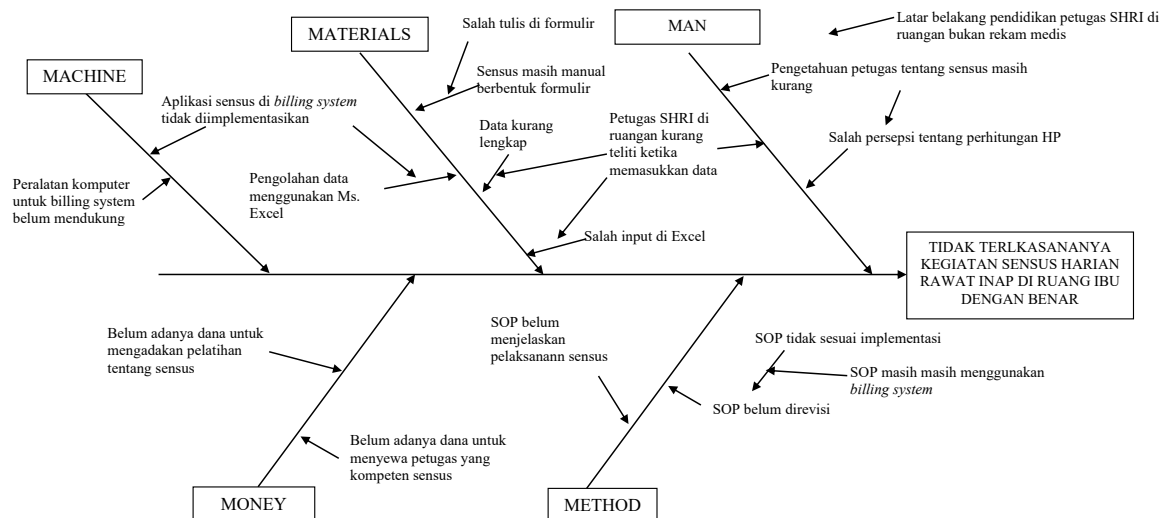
MATERIALS

Salah tulis di formulir

MAN

Latar belakang pendidikan petugas SHRI di ruangan bukan rekam medis

MACHINE

Sensus masih manual berbentuk formulir

Pengetahuan petugas tentang sensus masih kurang

Aplikasi sensus di *billing system* tidak diimplementasikan

Data kurang lengkap

Petugas SHRI di ruangan kurang teliti ketika memasukkan data

Salah persepsi tentang perhitungan HP

Peralatan komputer untuk billing system belum mendukung

Pengolahan data menggunakan Ms. Excel

Salah input di Excel

TIDAK TERLKASANANYA KEGIATAN SENSUS HARIAN RAWAT INAP DI RUANG IBU DENGAN BENAR

Belum adanya dana untuk mengadakan pelatihan tentang sensus

SOP belum menjelaskan pelaksanann sensus

SOP tidak sesuai implementasi

SOP masih masih menggunakan *billing system*

SOP belum direvisi

Belum adanya dana untuk menyewa petugas yang kompeten sensus

MONEY

METHOD